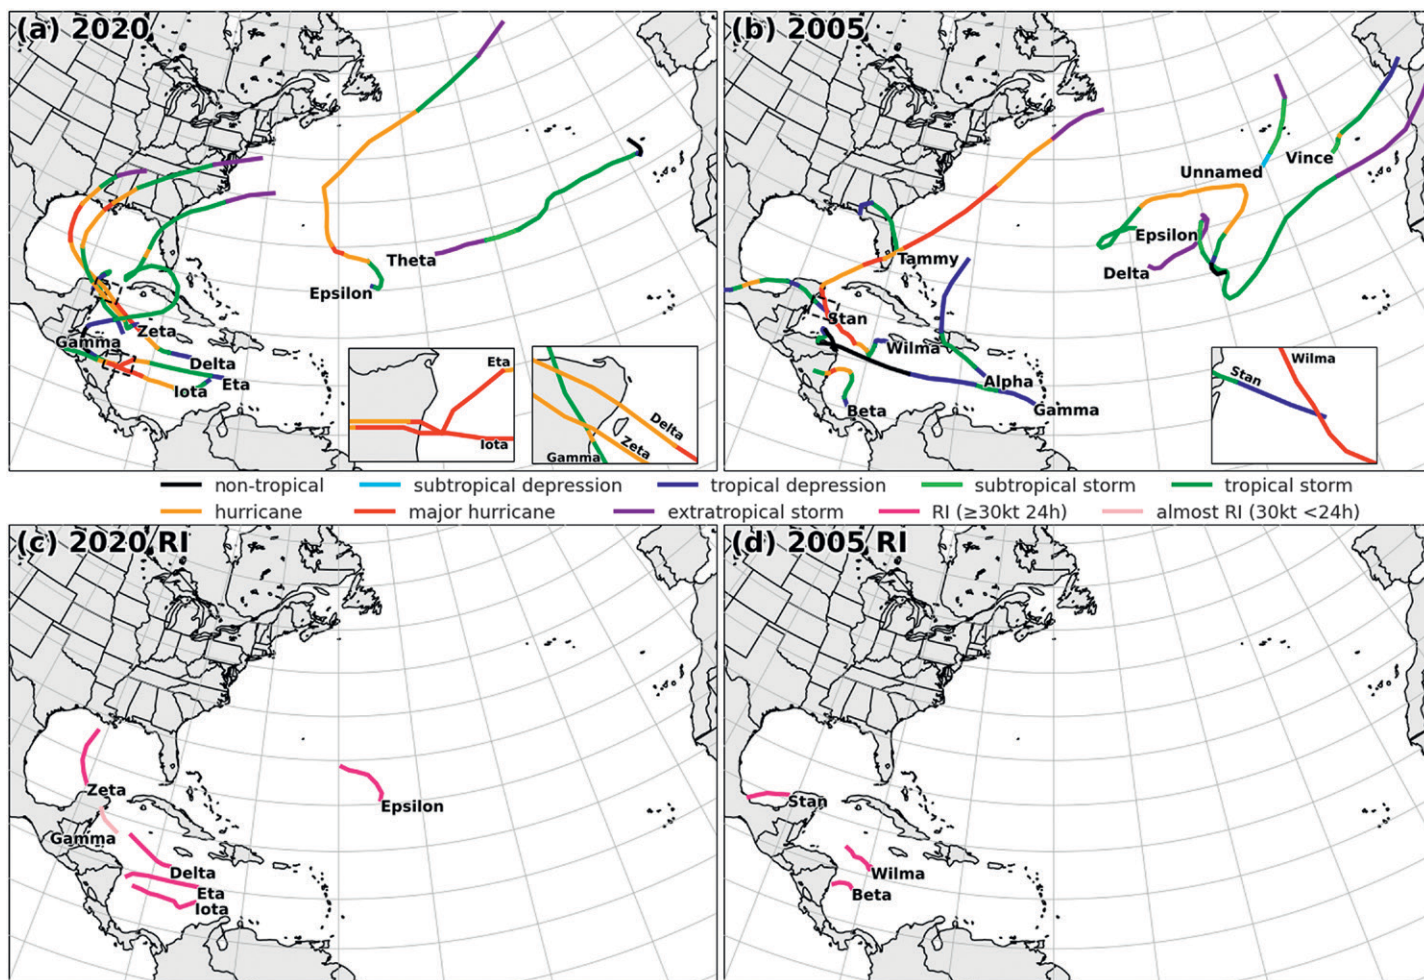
(a) 2020

Theta
Epsilon
Zeta
Gamma
Delta
Eta
Iota
Eta
Iota
Delta
Zeta
Gamma

(b) 2005

Vince
Unnamed
Epsilon
Delta
Tammy
Stan
Wilma
Alpha
Beta
Gamma
Wilma
Stan

non-tropical
subtropical depression
tropical depression
subtropical storm
tropical storm
hurricane
major hurricane
extratropical storm
RI (≥30kt 24h)
almost RI (30kt <24h)

(c) 2020 RI

Zeta
Gamma
Delta
Eta
Iota
Epsilon

(d) 2005 RI

Stan
Wilma
Beta